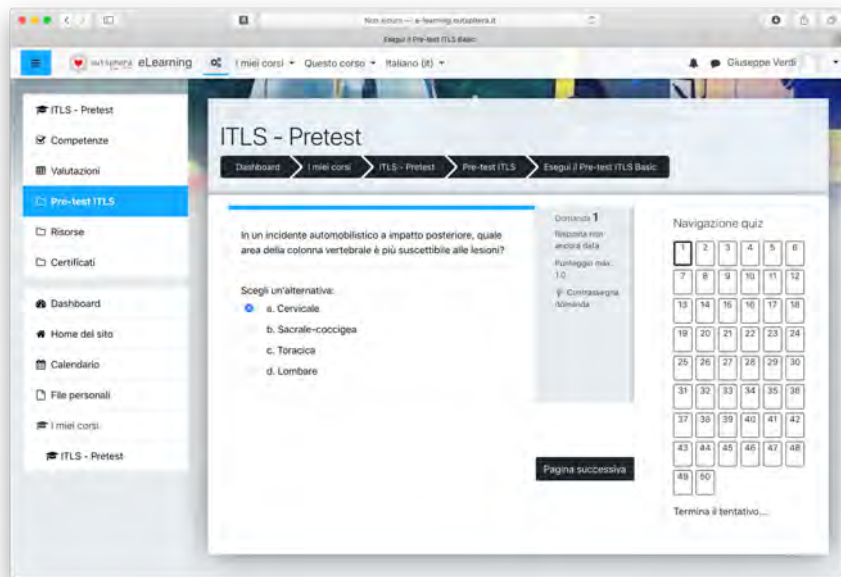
Non sicuro — e-learning.autapiera.it
Esegui il Pre-test ITLS Basic

autapiera eLearning
I miei corsi ▾ Questo corso ▾ Italiano (it) ▾
Giuseppe Verdi

ITLS - Pretest
Competenze
Valutazioni
Pre-test ITLS
Risorse
Certificati
Dashboard
Home del sito
Calendario
File personali
I miei corsi
ITLS - Pretest

ITLS - Pretest

Dashboard > I miei corsi > ITLS - Pretest > Pre-test ITLS > Esegui il Pre-test ITLS Basic

Domanda 1
Risposta non ancora data
Punteggio max.: 1,0
Contrassegna domanda

In un incidente automobilistico a impatto posteriore, quale area della colonna vertebrale è più suscettibile alle lesioni?

Scegli un'alternativa:
a. Cervicale
b. Sacrale-coccigea
c. Toracica
d. Lombare

Pagina successiva

Navigazione quiz

| 1 | 2 | 3 | 4 | 5 | 6 |
|---|---|---|---|---|---|
| 7 | 8 | 9 | 10 | 11 | 12 |
| 13 | 14 | 15 | 16 | 17 | 18 |
| 19 | 20 | 21 | 22 | 23 | 24 |
| 25 | 26 | 27 | 28 | 29 | 30 |
| 31 | 32 | 33 | 34 | 35 | 36 |
| 37 | 38 | 39 | 40 | 41 | 42 |
| 43 | 44 | 45 | 46 | 47 | 48 |
| 49 | 50 | | | | |

Termina il tentativo...